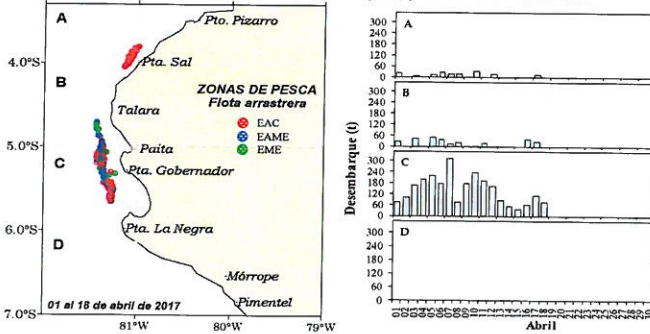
A
Pto. Pizarro
4.0°S
B
Pta. Sal
ZONAS DE PESCA
Flota arrastrera
Talara
EAC
EAME
EME
5.0°S
Paita
C
Pta. Gobernador
6.0°S
D
Pta. La Negra
Mórrope
7.0°S
01 al 18 de abril de 2017
Pimentel
81°W
80°W
79°W

Desembarque (t)
A
300
240
180
120
60
0
B
300
240
180
120
60
0
C
300
240
180
120
60
0
D
300
240
180
120
60
0
01 02 03 04 05 06 07 08 09 10 11 12 13 14 15 16 17 18 19 20 21 22 23 24 25 26 27 28 29 30
Abril